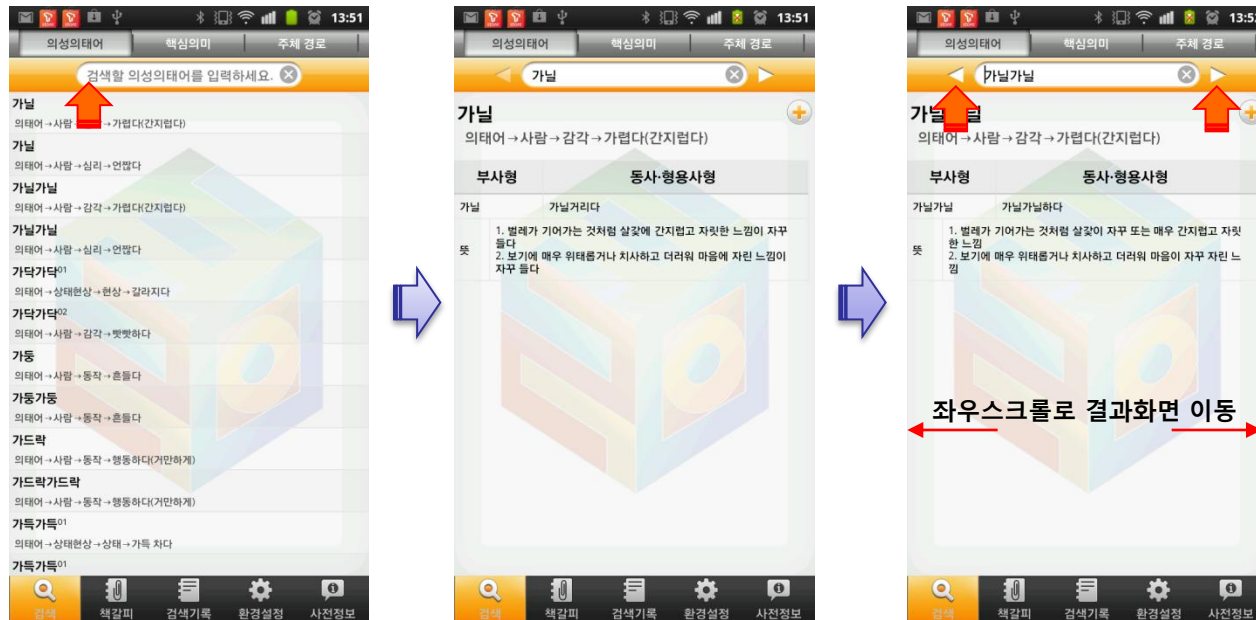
13:51

의성의태어 | 핵심의미 | 주제 경로

검색할 의성의태어를 입력하세요.

가닐
의태어→사람→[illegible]→가렵다(간지럽다)
가닐
의태어→사람→심리→언짢다
가닐가닐
의태어→사람→감각→가렵다(간지럽다)
가닐가닐
의태어→사람→심리→언짢다
가닥가닥01
의태어→상태현상→현상→갈라지다
가닥가닥02
의태어→사람→감각→빳빳하다
가둥
의태어→사람→동작→흔들다
가둥가둥
의태어→사람→동작→흔들다
가드락
의태어→사람→동작→행동하다(거만하게)
가드락가드락
의태어→사람→동작→행동하다(거만하게)
가득가득01
의태어→상태현상→상태→가득 차다
가득가득01

검색 | 책갈피 | 검색기록 | 환경설정 | 사전정보

13:51

의성의태어 | 핵심의미 | 주제 경로

가닐

가닐
의태어→사람→감각→가렵다(간지럽다)

| 부사형 | 동사·형용사형 |
|---|---|
| 가닐 | 가닐거리다 |
| 뜻 | 1. 벌레가 기어가는 것처럼 살갗에 간지럽고 자릿한 느낌이 자꾸 들다 2. 보기에 매우 위태롭거나 치사하고 더러워 마음에 자린 느낌이 자꾸 들다 |

검색 | 책갈피 | 검색기록 | 환경설정 | 사전정보

13:5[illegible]

의성의태어 | 핵심의미 | 주제 경로

가닐가닐

가닐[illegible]닐
의태어→사람→감각→가렵다(간지럽다)

| 부사형 | 동사·형용사형 |
|---|---|
| 가닐가닐 | 가닐가닐하다 |
| 뜻 | 1. 벌레가 기어가는 것처럼 살갗이 자꾸 또는 매우 간지럽고 자릿한 느낌 2. 보기에 매우 위태롭거나 치사하고 더러워 마음이 자꾸 자린 느낌 |

좌우스크롤로 결과화면 이동

검색 | 책갈피 | 검색기록 | 환경설정 | 사전정보